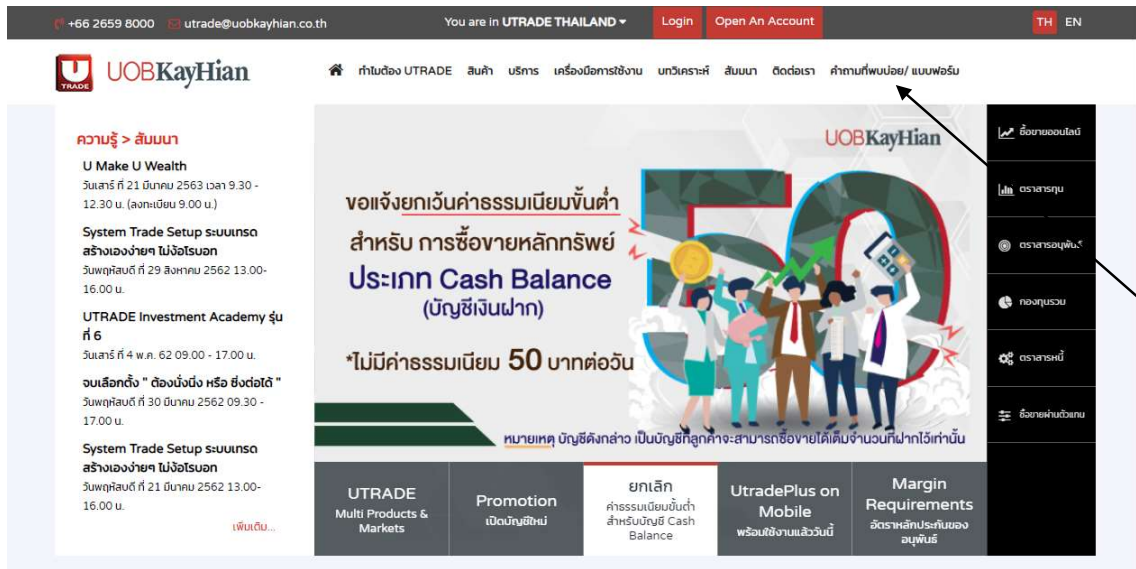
+66 2659 8000 utrade@uobkayhian.co.th You are in UTRADE THAILAND Login Open An Account TH EN

UOBKayHian TRADE

ทำไมต้อง UTRADE สินค้า บริการ เครื่องมือการใช้งาน บทวิเคราะห์ สัมมนา ติดต่อเรา คำถามที่พบบ่อย/ แบบฟอร์ม

ความรู้ > สัมมนา

U Make U Wealth
วันเสาร์ ที่ 21 มีนาคม 2563 เวลา 9.30 - 12.30 น. (ลงทะเบียน 9.00 น.)

System Trade Setup ระบบเทรด สร้างเองง่ายๆ ไม่ง้อโรบอท
วันพฤหัสบดี ที่ 29 สิงหาคม 2562 13.00-16.00 น.

UTRADE Investment Academy รุ่นที่ 6
วันเสาร์ ที่ 4 พ.ค. 62 09.00 - 17.00 น.

จบเลือกตั้ง " ต้องนิ่งนิ่ง หรือ ซิ่งต่อได้ "
วันพฤหัสบดี ที่ 30 มีนาคม 2562 09.30 - 17.00 น.

System Trade Setup ระบบเทรด สร้างเองง่ายๆ ไม่ง้อโรบอท
วันพฤหัสบดี ที่ 21 มีนาคม 2562 13.00-16.00 น.

เพิ่มเติม...

UOBKayHian

ขอแจ้งยกเว้นค่าธรรมเนียมขั้นต่ำ
สำหรับ การซื้อขายหลักทรัพย์
ประเภท Cash Balance
(บัญชีเงินฝาก)

*ไม่มีค่าธรรมเนียม 50 บาทต่อวัน

50

หมายเหตุ บัญชีดังกล่าว เป็นบัญชีที่ลูกค้าจะสามารถซื้อขายได้เต็มจำนวนที่ฝากไว้เท่านั้น

UTRADE
Multi Products & Markets

Promotion
เปิดบัญชีใหม่

ยกเลิก
ค่าธรรมเนียมขั้นต่ำ สำหรับบัญชี Cash Balance

UtradePlus on Mobile
พร้อมใช้งานแล้ววันนี้

Margin Requirements
อัตราหลักประกันของอนุพันธ์

ซื้อขายออนไลน์
ตราสารทุน
ตราสารอนุพันธ์
กองทุนรวม
ตราสารหนี้
ซื้อขายผ่านตัวแทน